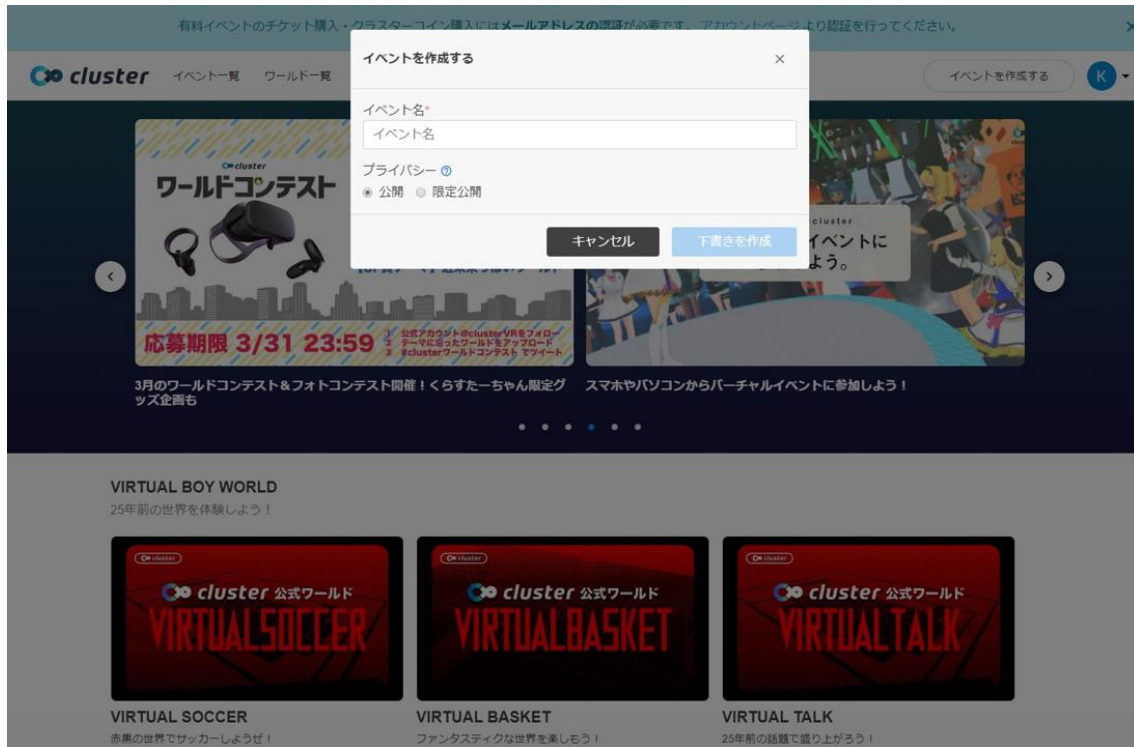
有料イベントのチケット購入・クラスターコイン購入には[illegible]メールアドレスの認証が必要です。アカウントページより認証を行ってください。 ×

cluster イベント一覧 ワールド一覧

イベントを作成する K

イベントを作成する ×

イベント名*

イベント名

プライバシー

公開 限定公開

キャンセル 下書きを作成

cluster

ワールドコンテスト

応募期限 3/31 23:59

1 公式アカウント@clusterVRをフォロー
2 テーマに沿ったワールドをアップロード
3 #clusterワールドコンテスト でツイート

cluster

イベントに

よう。

3月のワールドコンテスト&フォトコンテスト開催！くらすたーちゃん限定グッズ企画も

スマホやパソコンからバーチャルイベントに参加しよう！

VIRTUAL BOY WORLD

25年前の世界を体験しよう！

cluster

cluster 公式ワールド

VIRTUALSOCCER

cluster

cluster 公式ワールド

VIRTUALBASKET

cluster

cluster 公式ワールド

VIRTUALTALK

VIRTUAL SOCCER

赤黒の世界でサッカーしようぜ！

VIRTUAL BASKET

ファンタスティクな世界を楽しもう！

VIRTUAL TALK

25年前の話題で盛り上がろう！